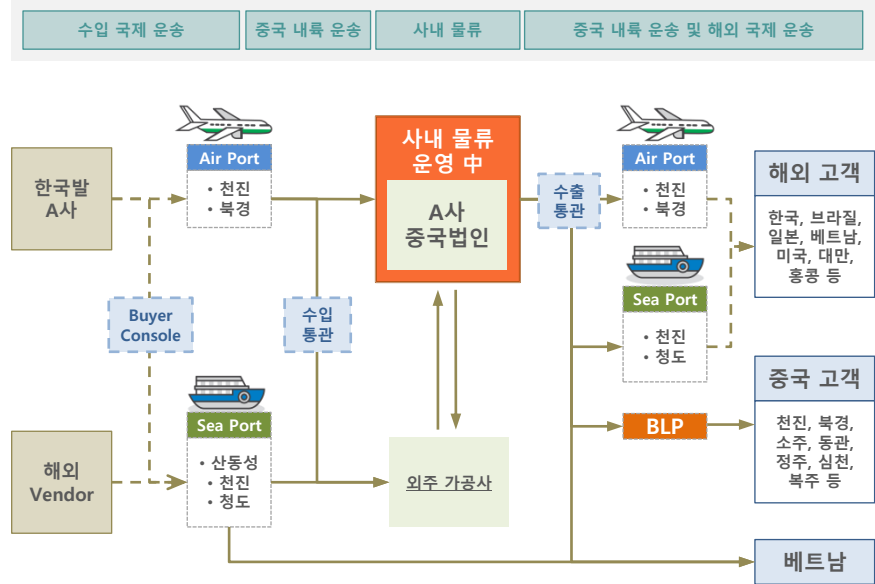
수입 국제 운송

중국 내륙 운송

사내 물류

중국 내륙 운송 및 해외 국제 운송

한국발
A사

해외
Vendor

Buyer
Console

Air Port
• 천진
• 북경

Sea Port
• 산동성
• 천진
• 청도

수입
통관

사내 물류
운영 中

A사
중국법인

외주 가공사

수출
통관

Air Port
• 천진
• 북경

Sea Port
• 천진
• 청도

BLP

해외 고객
한국, 브라질, 일본, 베트남, 미국, 대만, 홍콩 등

중국 고객
천진, 북경, 소주, 동관, 정주, 심천, 복주 등

베트남